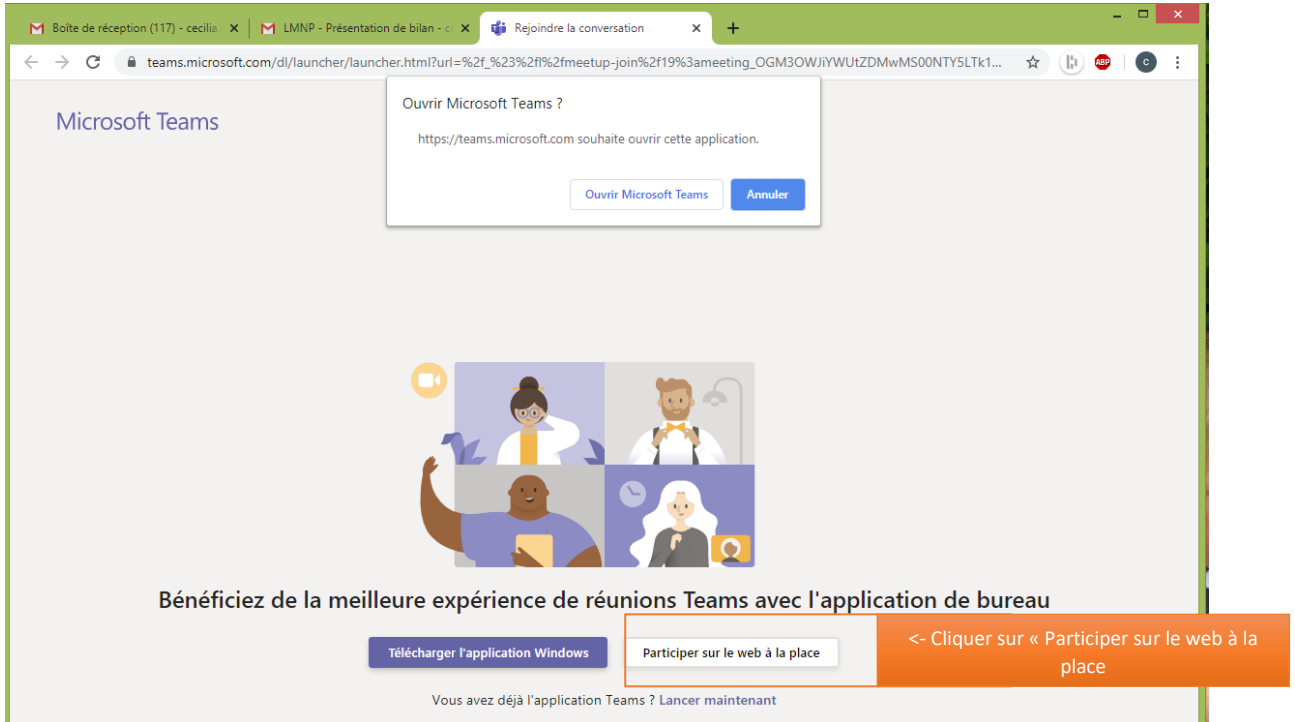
Boîte de réception (117) - cecilia
LMNP - Présentation de bilan - c
Rejoindre la conversation

teams.microsoft.com/dl/launcher/launcher.html?url=%2f_%23%2fl%2fmeetup-join%2f19%3ameeting_OGM3OWJiYWUtZDMwMS00NTY5LTk1...

C

Microsoft Teams

Ouvrir Microsoft Teams ?

https://teams.microsoft.com souhaite ouvrir cette application.

Ouvrir Microsoft Teams
Annuler

Bénéficiez de la meilleure expérience de réunions Teams avec l'application de bureau

Télécharger l'application Windows
Participer sur le web à la place

<- Cliquer sur « Participer sur le web à la place

Vous avez déjà l'application Teams ? Lancer maintenant